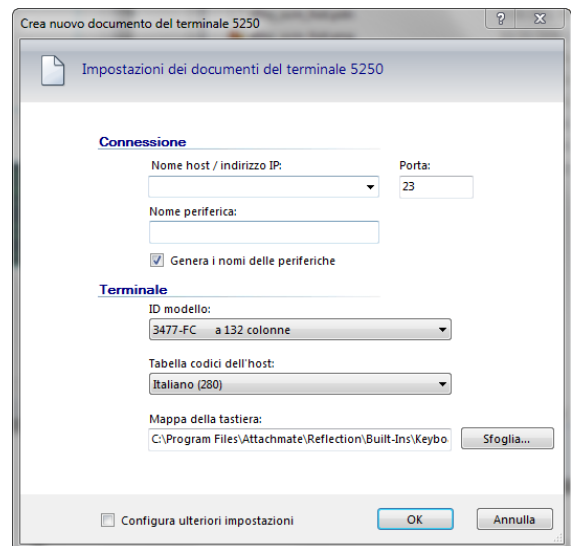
Crea nuovo documento del terminale 5250

?

X

Impostazioni dei documenti del terminale 5250

Connessione

Nome host / indirizzo IP:

Porta:

23

Nome periferica:

Genera i nomi delle periferiche

Terminale

ID modello:

3477-FC a 132 colonne

Tabella codici dell'host:

Italiano (280)

Mappa della tastiera:

C:\Program Files\Attachmate\Reflection\Built-Ins\Keybo

Sfoglia...

Configura ulteriori impostazioni

OK

Annulla